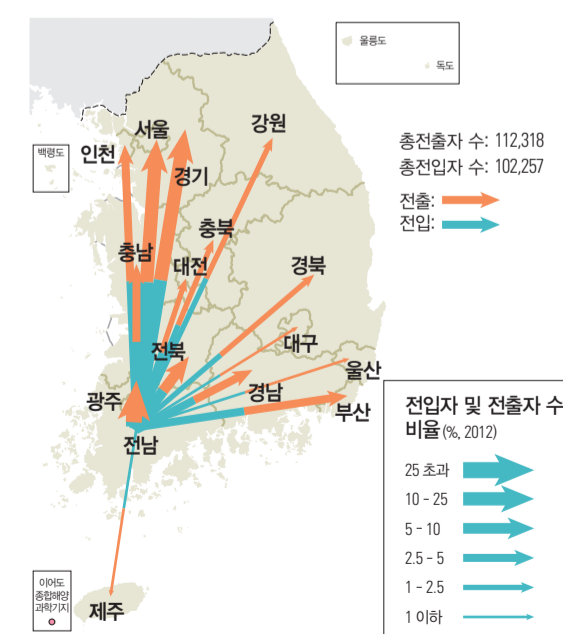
울릉도
독도
백령도
인천
서울
경기
강원
총전출자 수: 112,318
총전입자 수: 102,257
전출:
전입:
충북
충남
대전
경북
전북
대구
울산
광주
경남
부산
전남
전입자 및 전출자 수 비율(%, 2012)
25 초과
10 - 25
5 - 10
2.5 - 5
1 - 2.5
1 이하
이어도 종합해양 과학기지
제주